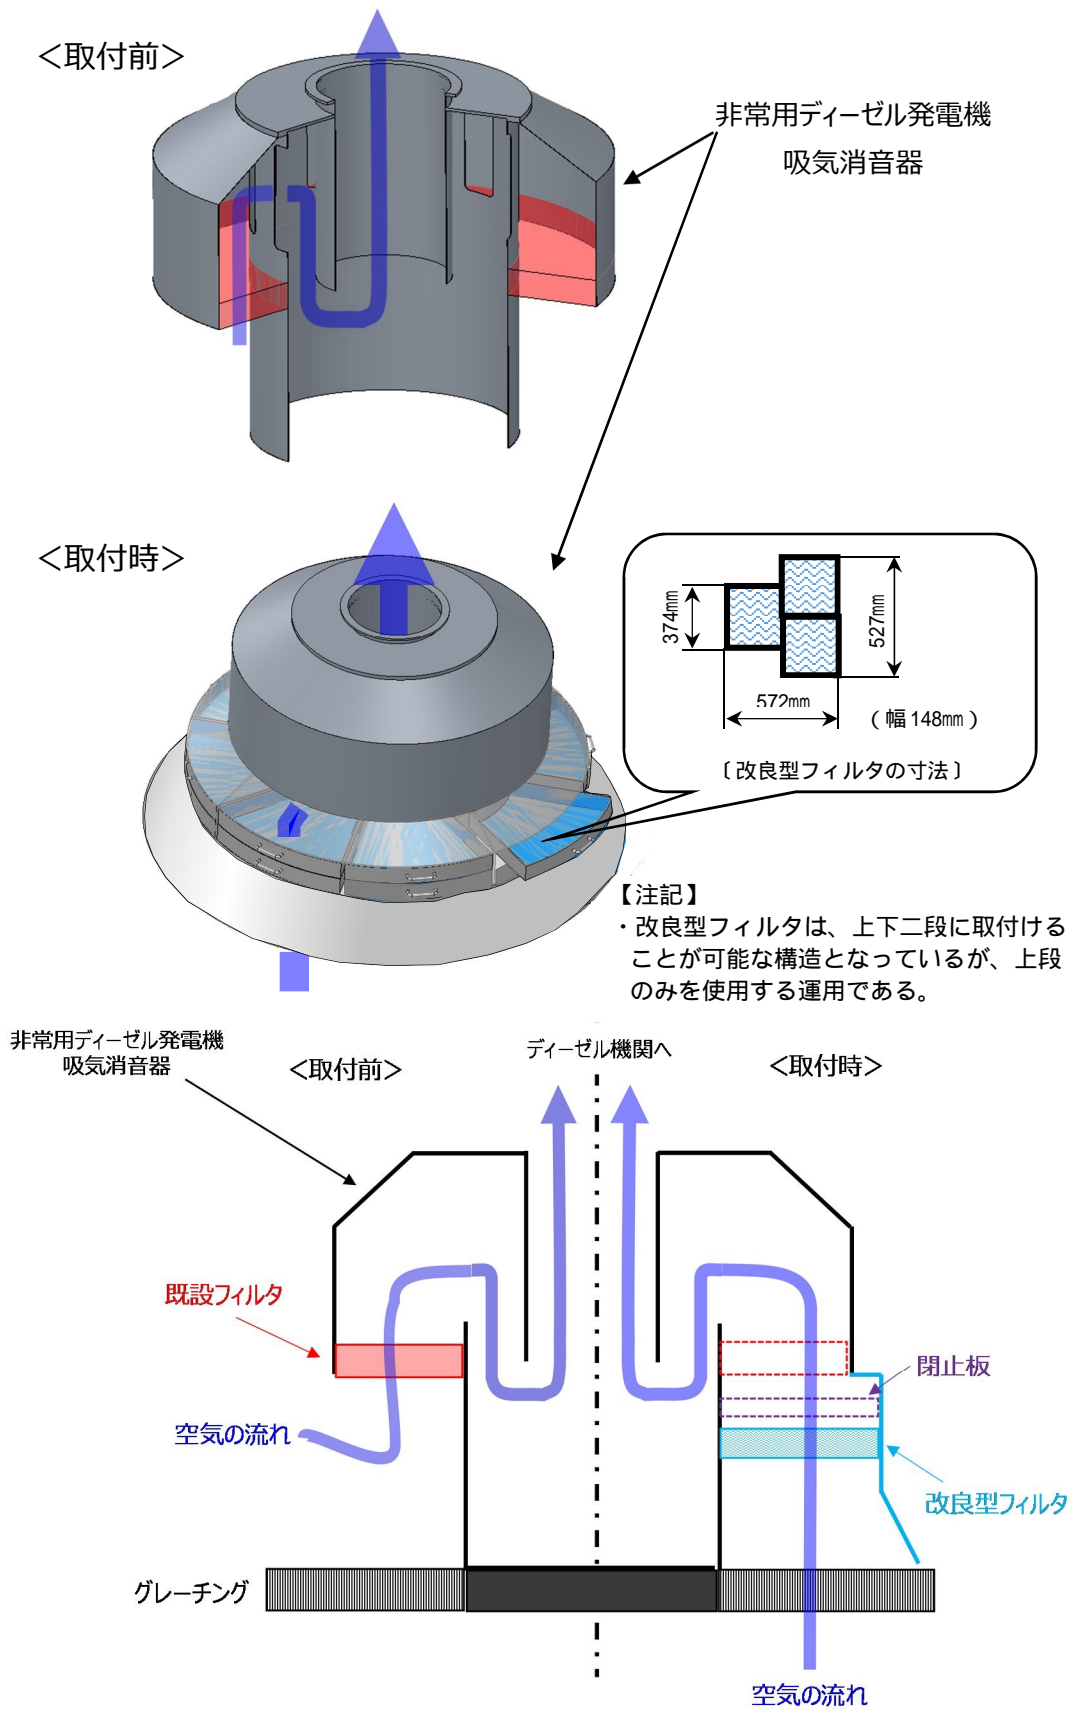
<取付前>

非常用ディーゼル発電機
吸気消音器

<取付時>

374mm
527mm
572mm
（幅 148mm）
〔改良型フィルタの寸法〕

【注記】
・改良型フィルタは、上下二段に取付けることが可能な構造となっているが、上段のみを使用する運用である。

非常用ディーゼル発電機
吸気消音器

<取付前>

ディーゼル機関へ

<取付時>

既設フィルタ

閉止板

空気の流れ

改良型フィルタ

グレーチング

空気の流れ